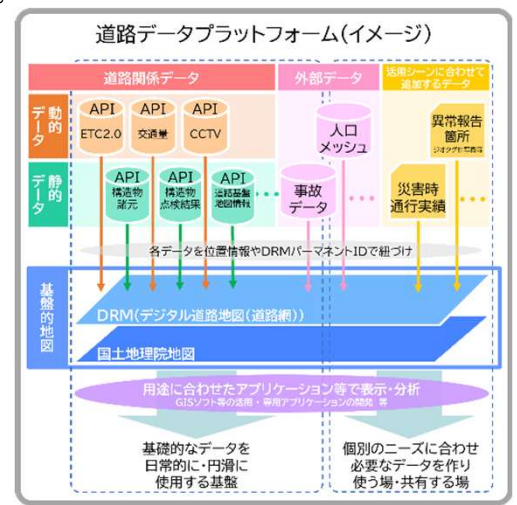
道路データプラットフォーム(イメージ)

道路関係データ

外部データ

活用シーンに合わせて追加するデータ

動的データ

API ETC2.0

API 交通量

API CCTV

人口メッシュ

異常報告箇所
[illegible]

静的データ

API 構造物諸元

API 構造物点検結果

API 道路基盤地図情報

事故データ

災害時通行実績

各データを位置情報やDRMパーマネントIDで紐づけ

基盤的地図

DRM(デジタル道路地図(道路網))

国土地理院地図

用途に合わせたアプリケーション等で表示・分析
GISソフト等の活用・専用アプリケーションの開発 等

基礎的なデータを日常的に・円滑に使用する基盤

個別のニーズに合わせ必要なデータを作り使う場・共有する場